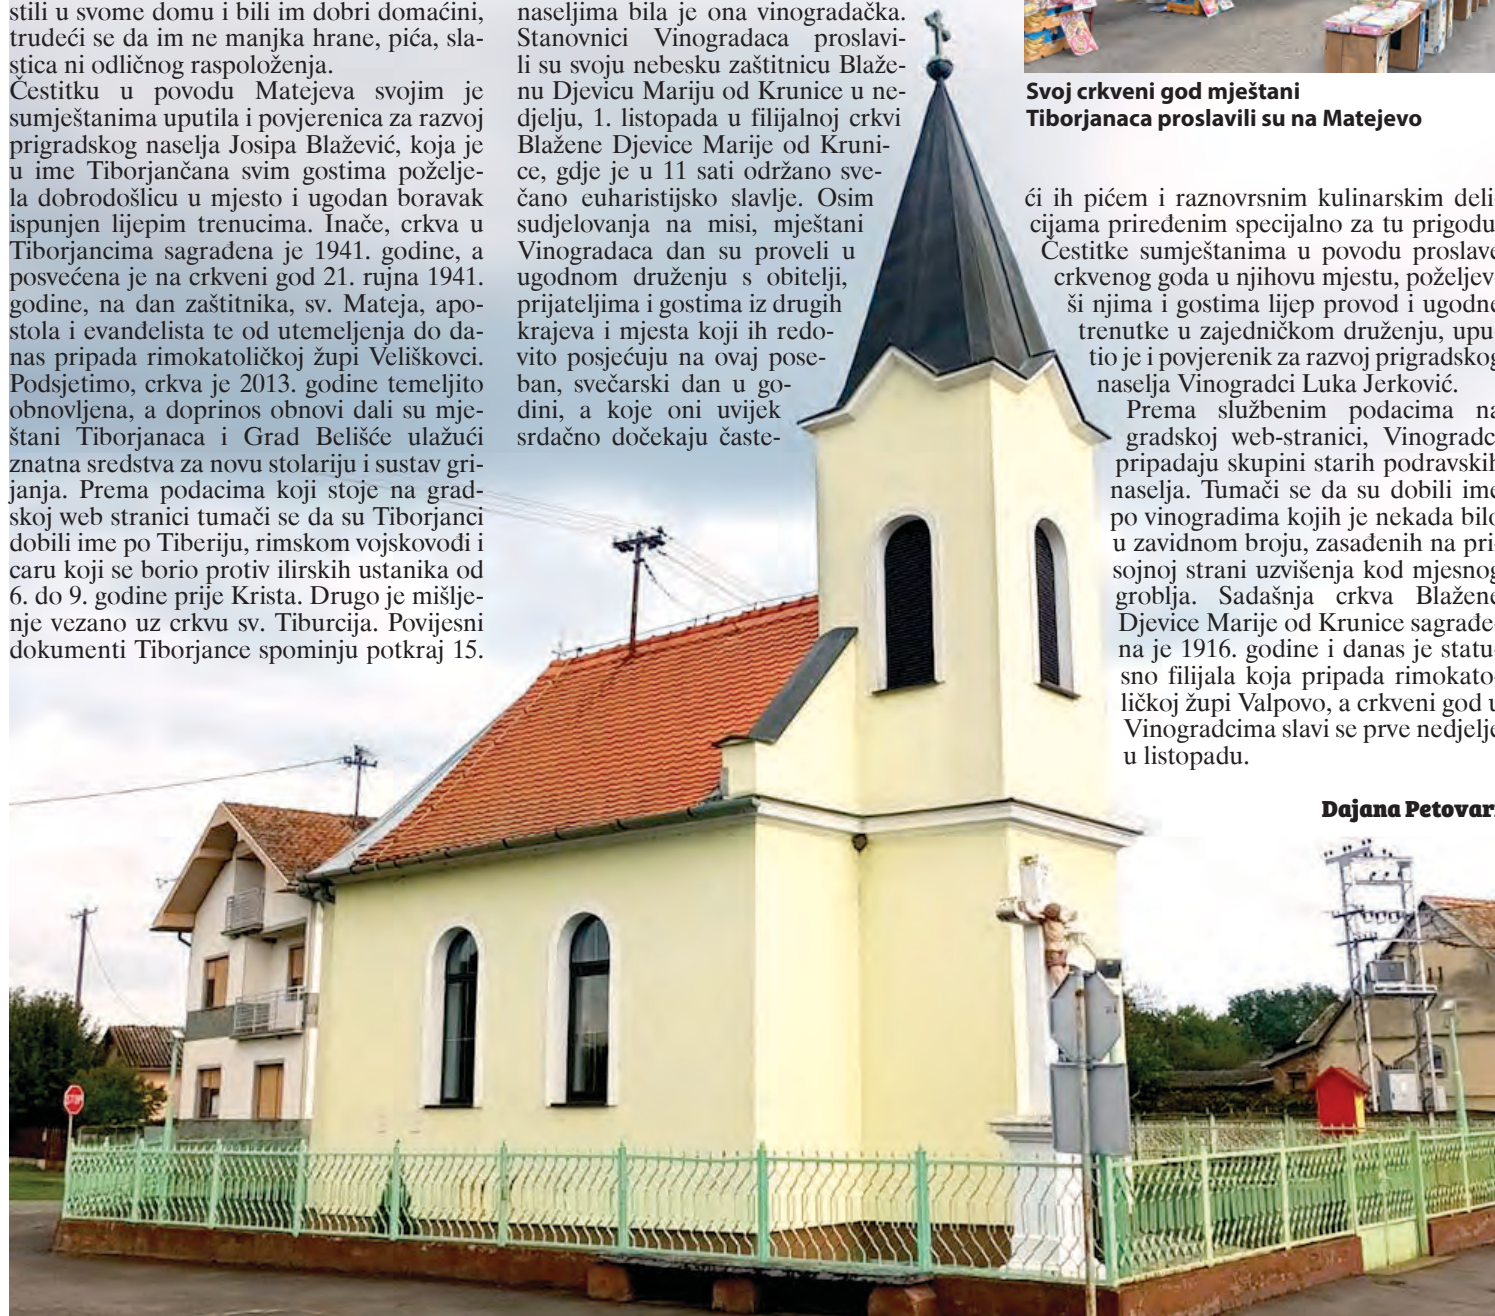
stili u svome domu i bili im dobri domaćini, trudeći se da im ne manjka hrane, pića, slastica ni odličnog raspoloženja.
Čestitku u povodu Matejeva svojim je sumještanima uputila i povjerenica za razvoj prigradskog naselja Josipa Blažević, koja je u ime Tiborjančana svim gostima poželjela dobrodošlicu u mjesto i ugodan boravak ispunjen lijepim trenucima. Inače, crkva u Tiborjancima sagrađena je 1941. godine, a posvećena je na crkveni god 21. rujna 1941. godine, na dan zaštitnika, sv. Mateja, apostola i evanđelista te od utemeljenja do danas pripada rimokatoličkoj župi Veliškovci. Podsjetimo, crkva je 2013. godine temeljito obnovljena, a doprinos obnovi dali su mještani Tiborjanaca i Grad Belišće ulažući znatna sredstva za novu stolariju i sustav grijanja. Prema podacima koji stoje na gradskoj web stranici tumači se da su Tiborjanci dobili ime po Tiberiju, rimskom vojskovođi i caru koji se borio protiv ilirskih ustanika od 6. do 9. godine prije Krista. Drugo je mišljenje vezano uz crkvu sv. Tiburcija. Povijesni dokumenti Tiborjance spominju potkraj 15.

naseljima bila je ona vinogradačka. Stanovnici Vinogradaca proslavili su svoju nebesku zaštitnicu Blaženu Djevicu Mariju od Krunice u nedjelju, 1. listopada u filijalnoj crkvi Blažene Djevice Marije od Krunice, gdje je u 11 sati održano svečano euharistijsko slavlje. Osim sudjelovanja na misi, mještani Vinogradaca dan su proveli u ugodnom druženju s obitelji, prijateljima i gostima iz drugih krajeva i mjesta koji ih redovito posjećuju na ovaj poseban, svečarski dan u godini, a koje oni uvijek srdačno dočekaju časte-

Svoj crkveni god mještani Tiborjanaca proslavili su na Matejevo

ći ih pićem i raznovrsnim kulinarskim deli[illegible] cijama priređenim specijalno za tu prigodu. Čestitke sumještanima u povodu proslave crkvenog goda u njihovu mjestu, poželjev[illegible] ši njima i gostima lijep provod i ugodne trenutke u zajedničkom druženju, upu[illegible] tio je i povjerenik za razvoj prigradskog naselja Vinogradci Luka Jerković.
Prema službenim podacima na gradskoj web-stranici, Vinogradc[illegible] pripadaju skupini starih podravskih naselja. Tumači se da su dobili ime po vinogradima kojih je nekada bilo u zavidnom broju, zasađenih na pri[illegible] sojnoj strani uzvišenja kod mjesnog groblja. Sadašnja crkva Blažene Djevice Marije od Krunice sagrađe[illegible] na je 1916. godine i danas je statu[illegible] sno filijala koja pripada rimokato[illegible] ličkoj župi Valpovo, a crkveni god u Vinogradcima slavi se prve nedjelje u listopadu.

Dajana Petovar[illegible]